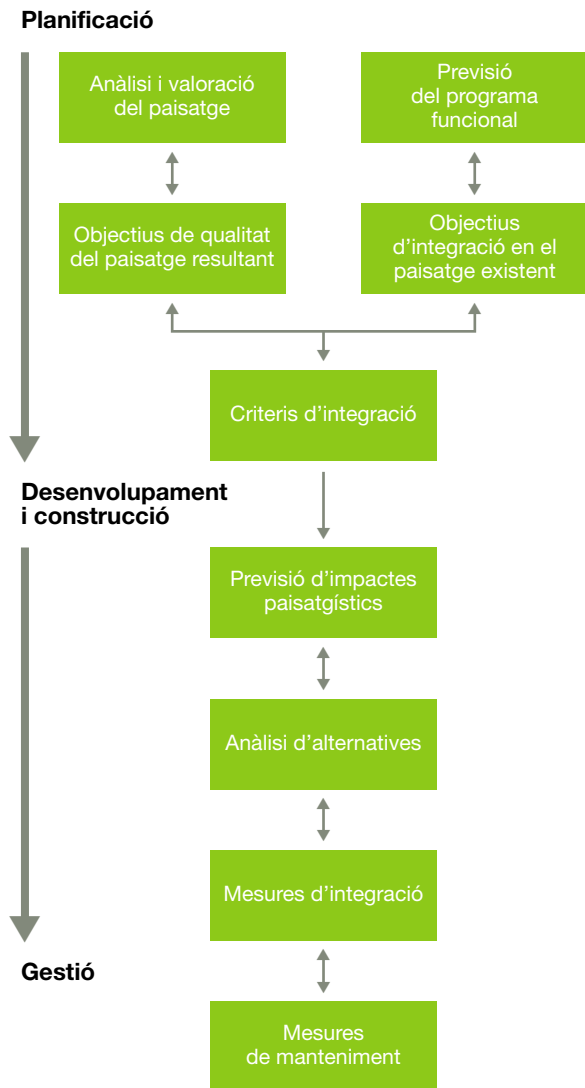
Planificació

Anàlisi i valoració del paisatge

Previsió del programa funcional

Objectius de qualitat del paisatge resultant

Objectius d'integració en el paisatge existent

Criteris d'integració

Desenvolupament i construcció

Previsió d'impactes paisatgístics

Anàlisi d'alternatives

Mesures d'integració

Gestió

Mesures de manteniment